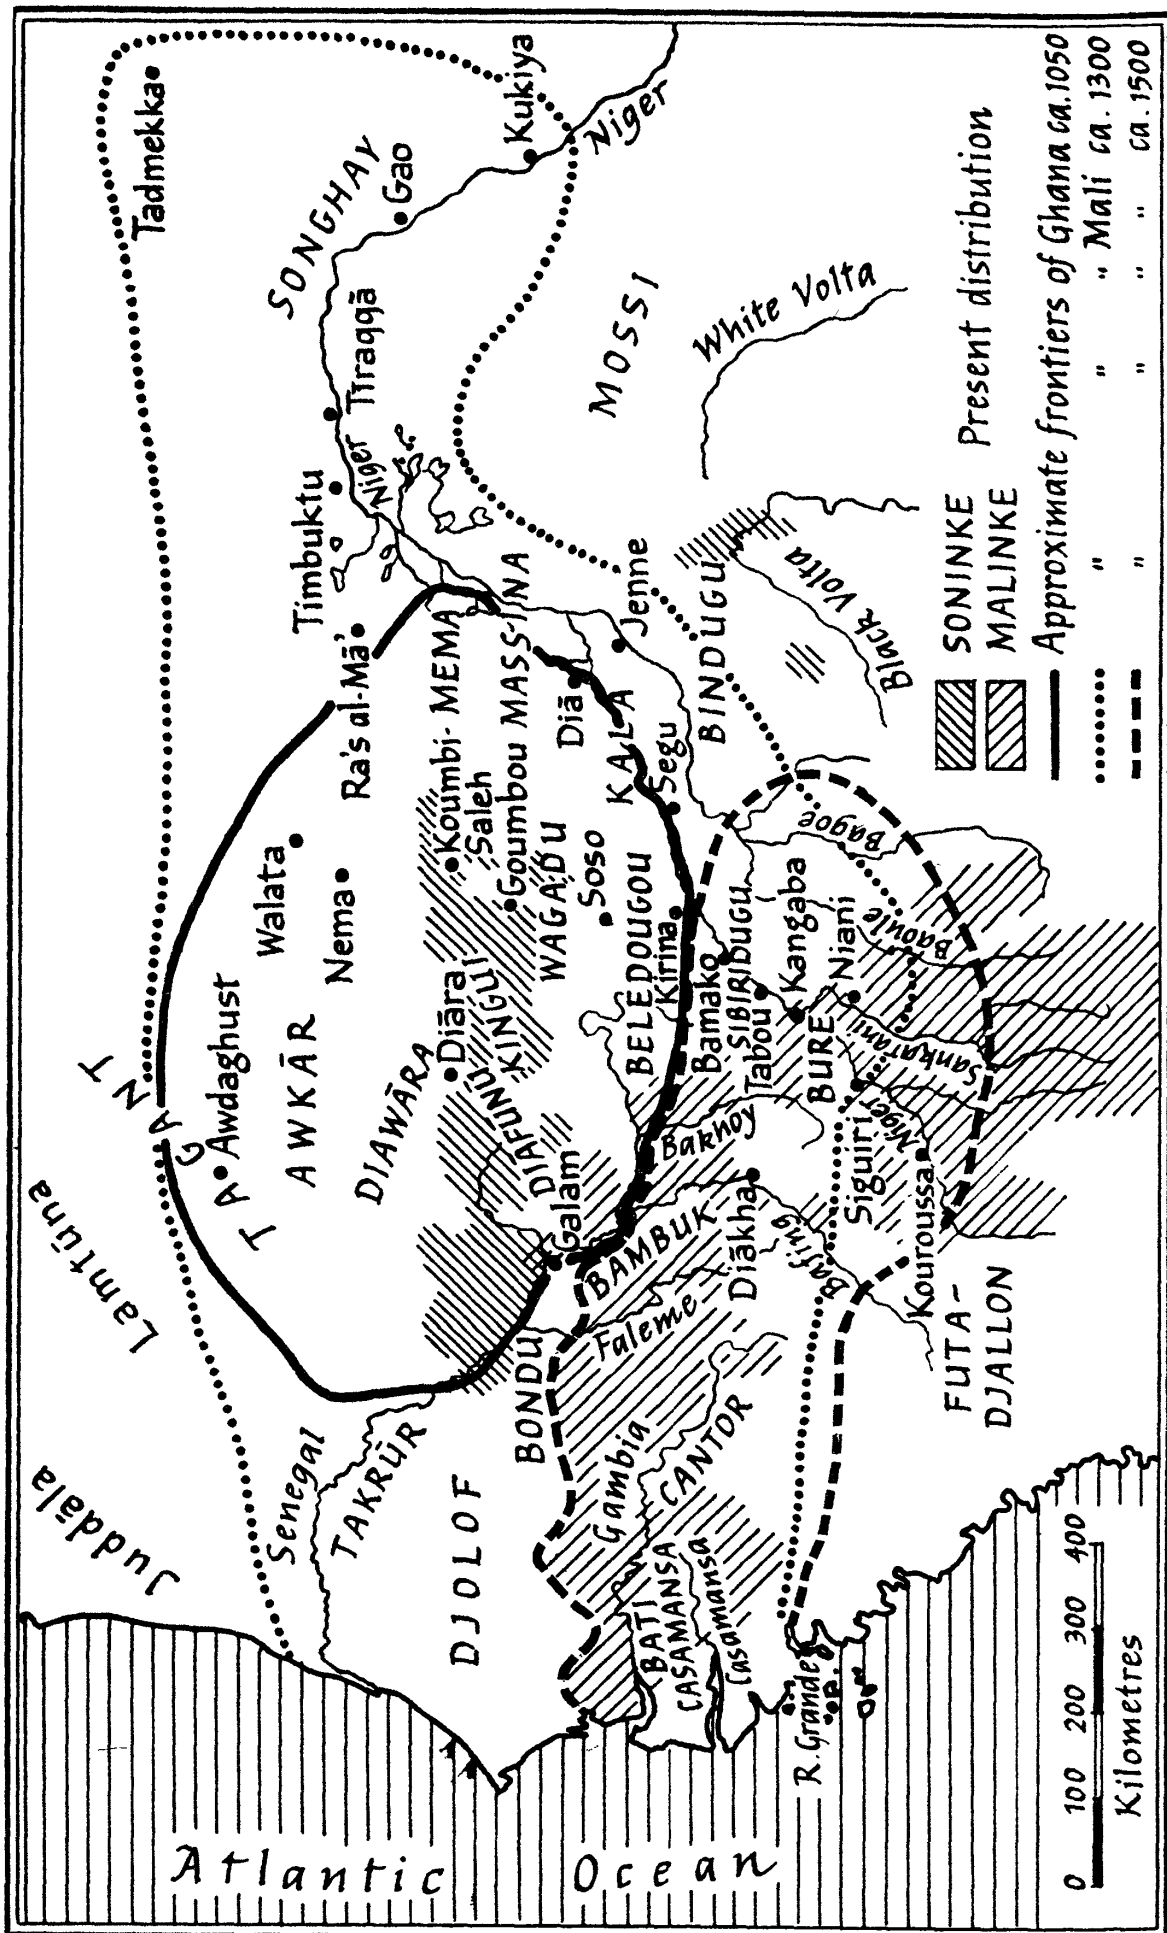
Atlantic Ocean

Juddala

Lamtuna

TAGANT

Awdaghust

AWKĀR

Walata

Nema

Ra's al-Mā'

Timbuktu

Tadmekka

SONGHAY

Gao

Kukiya

Niger

Tīraqqā

Niger

MOSSI

White Volta

Black Volta

DIAWĀRA

Diāra

KINGUI

DIAFUNU

Galam

Koumbi-Saleh

MEMA

MASSINA

Goumbou

WAGADU

Diā

Jenne

Soso

KALA

Segu

BINDUGU

BELEDOUGOU

Kirina

Bamako

SIBIRIDUGU

Kangaba

Niani

Tabou

BURE

Bakhoy

Bagoe

Baoule

Sankarani

Niger

Siguiri

Kouroussa

BAMBUK

Diākha

Bafing

Faleme

BONDU

TAKRŪR

Senegal

DJOLOF

Gambia

CANTOR

BATI

CASAMANSA

Casamansa

R. Grande

FUTA-DJALLON

SONINKE    Present distribution
MALINKE    "    "
Approximate frontiers of Ghana ca. 1050
"    "    "    Mali ca. 1300
"    "    "    "    ca. 1500

0 100 200 300 400
Kilometres